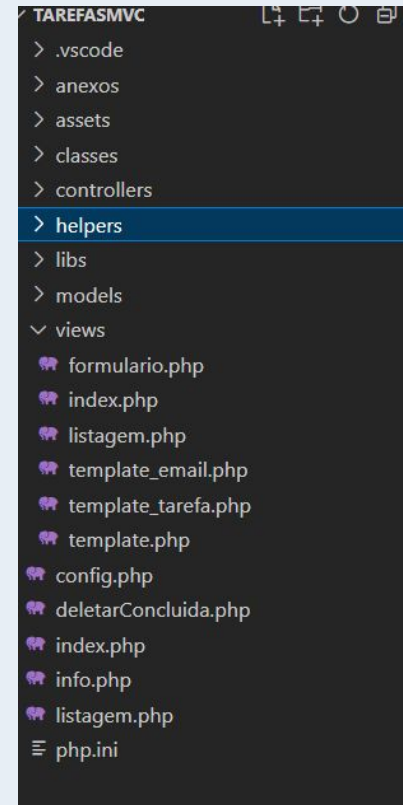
TAREFASMVC
> .vscode
> anexos
> assets
> classes
> controllers
> helpers
> libs
> models
∨ views
formulario.php
index.php
listagem.php
template_email.php
template_tarefa.php
template.php
config.php
deletarConcluida.php
index.php
info.php
listagem.php
php.ini